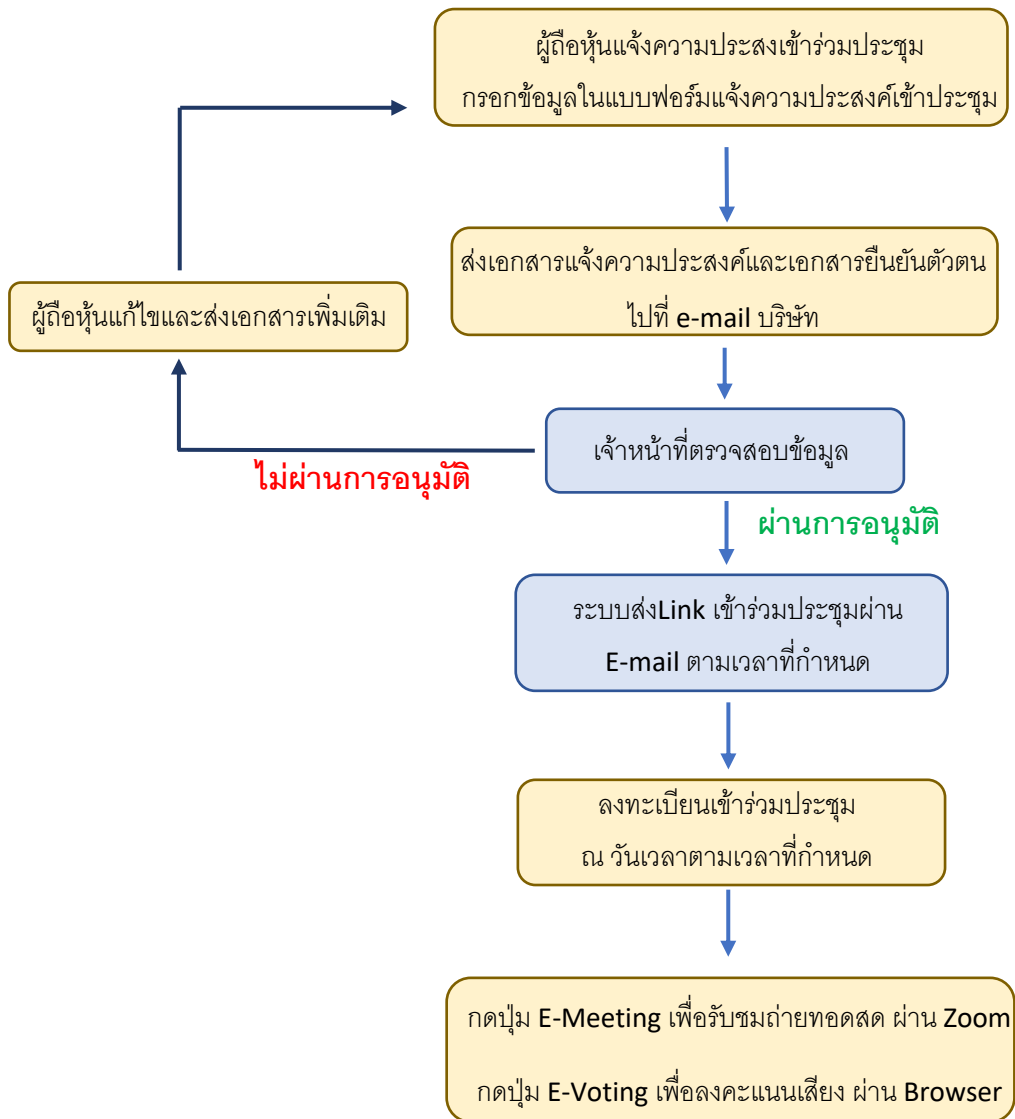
ผู้ถือหุ้นแจ้งความประสงเข้าร่วมประชุม
กรอกข้อมูลในแบบฟอร์มแจ้งความประสงค์เข้าประชุม

ส่งเอกสารแจ้งความประสงค์และเอกสารยืนยันตัวตน
ไปที่ e-mail บริษัท

ผู้ถือหุ้นแก้ไขและส่งเอกสารเพิ่มเติม

เจ้าหน้าที่ตรวจสอบข้อมูล

ไม่ผ่านการอนุมัติ

ผ่านการอนุมัติ

ระบบส่งLink เข้าร่วมประชุมผ่าน
E-mail ตามเวลาที่กำหนด

ลงทะเบียนเข้าร่วมประชุม
ณ วันเวลาตามเวลาที่กำหนด

กดปุ่ม E-Meeting เพื่อรับชมถ่ายทอดสด ผ่าน Zoom

กดปุ่ม E-Voting เพื่อลงคะแนนเสียง ผ่าน Browser